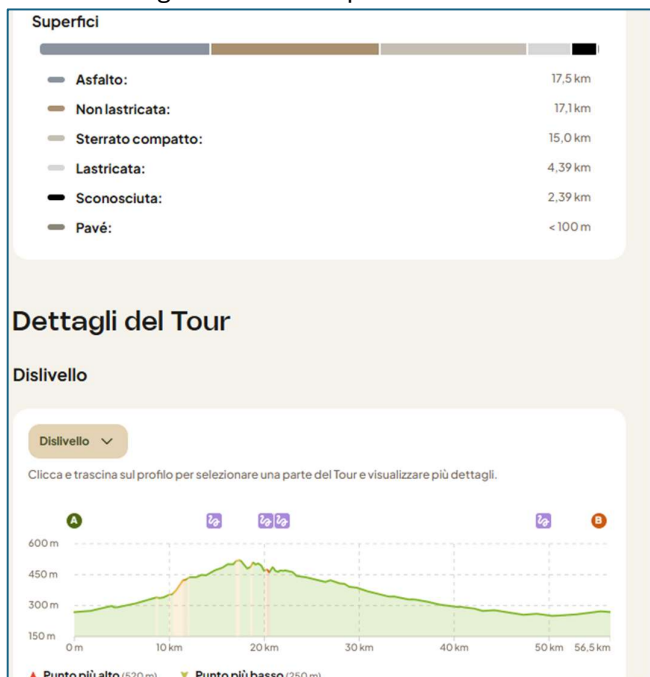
Superfici

Asfalto: 17,5 km
Non lastricata: 17,1 km
Sterrato compatto: 15,0 km
Lastricata: 4,39 km
Sconosciuta: 2,39 km
Pavé: < 100 m

Dettagli del Tour

Dislivello

Dislivello

Clicca e trascina sul profilo per selezionare una parte del Tour e visualizzare più dettagli.

A
B

600 m
450 m
300 m
150 m

0 m
10 km
20 km
30 km
40 km
50 km
56,5 km

Punto più alto (520 m)
Punto più basso (250 m)